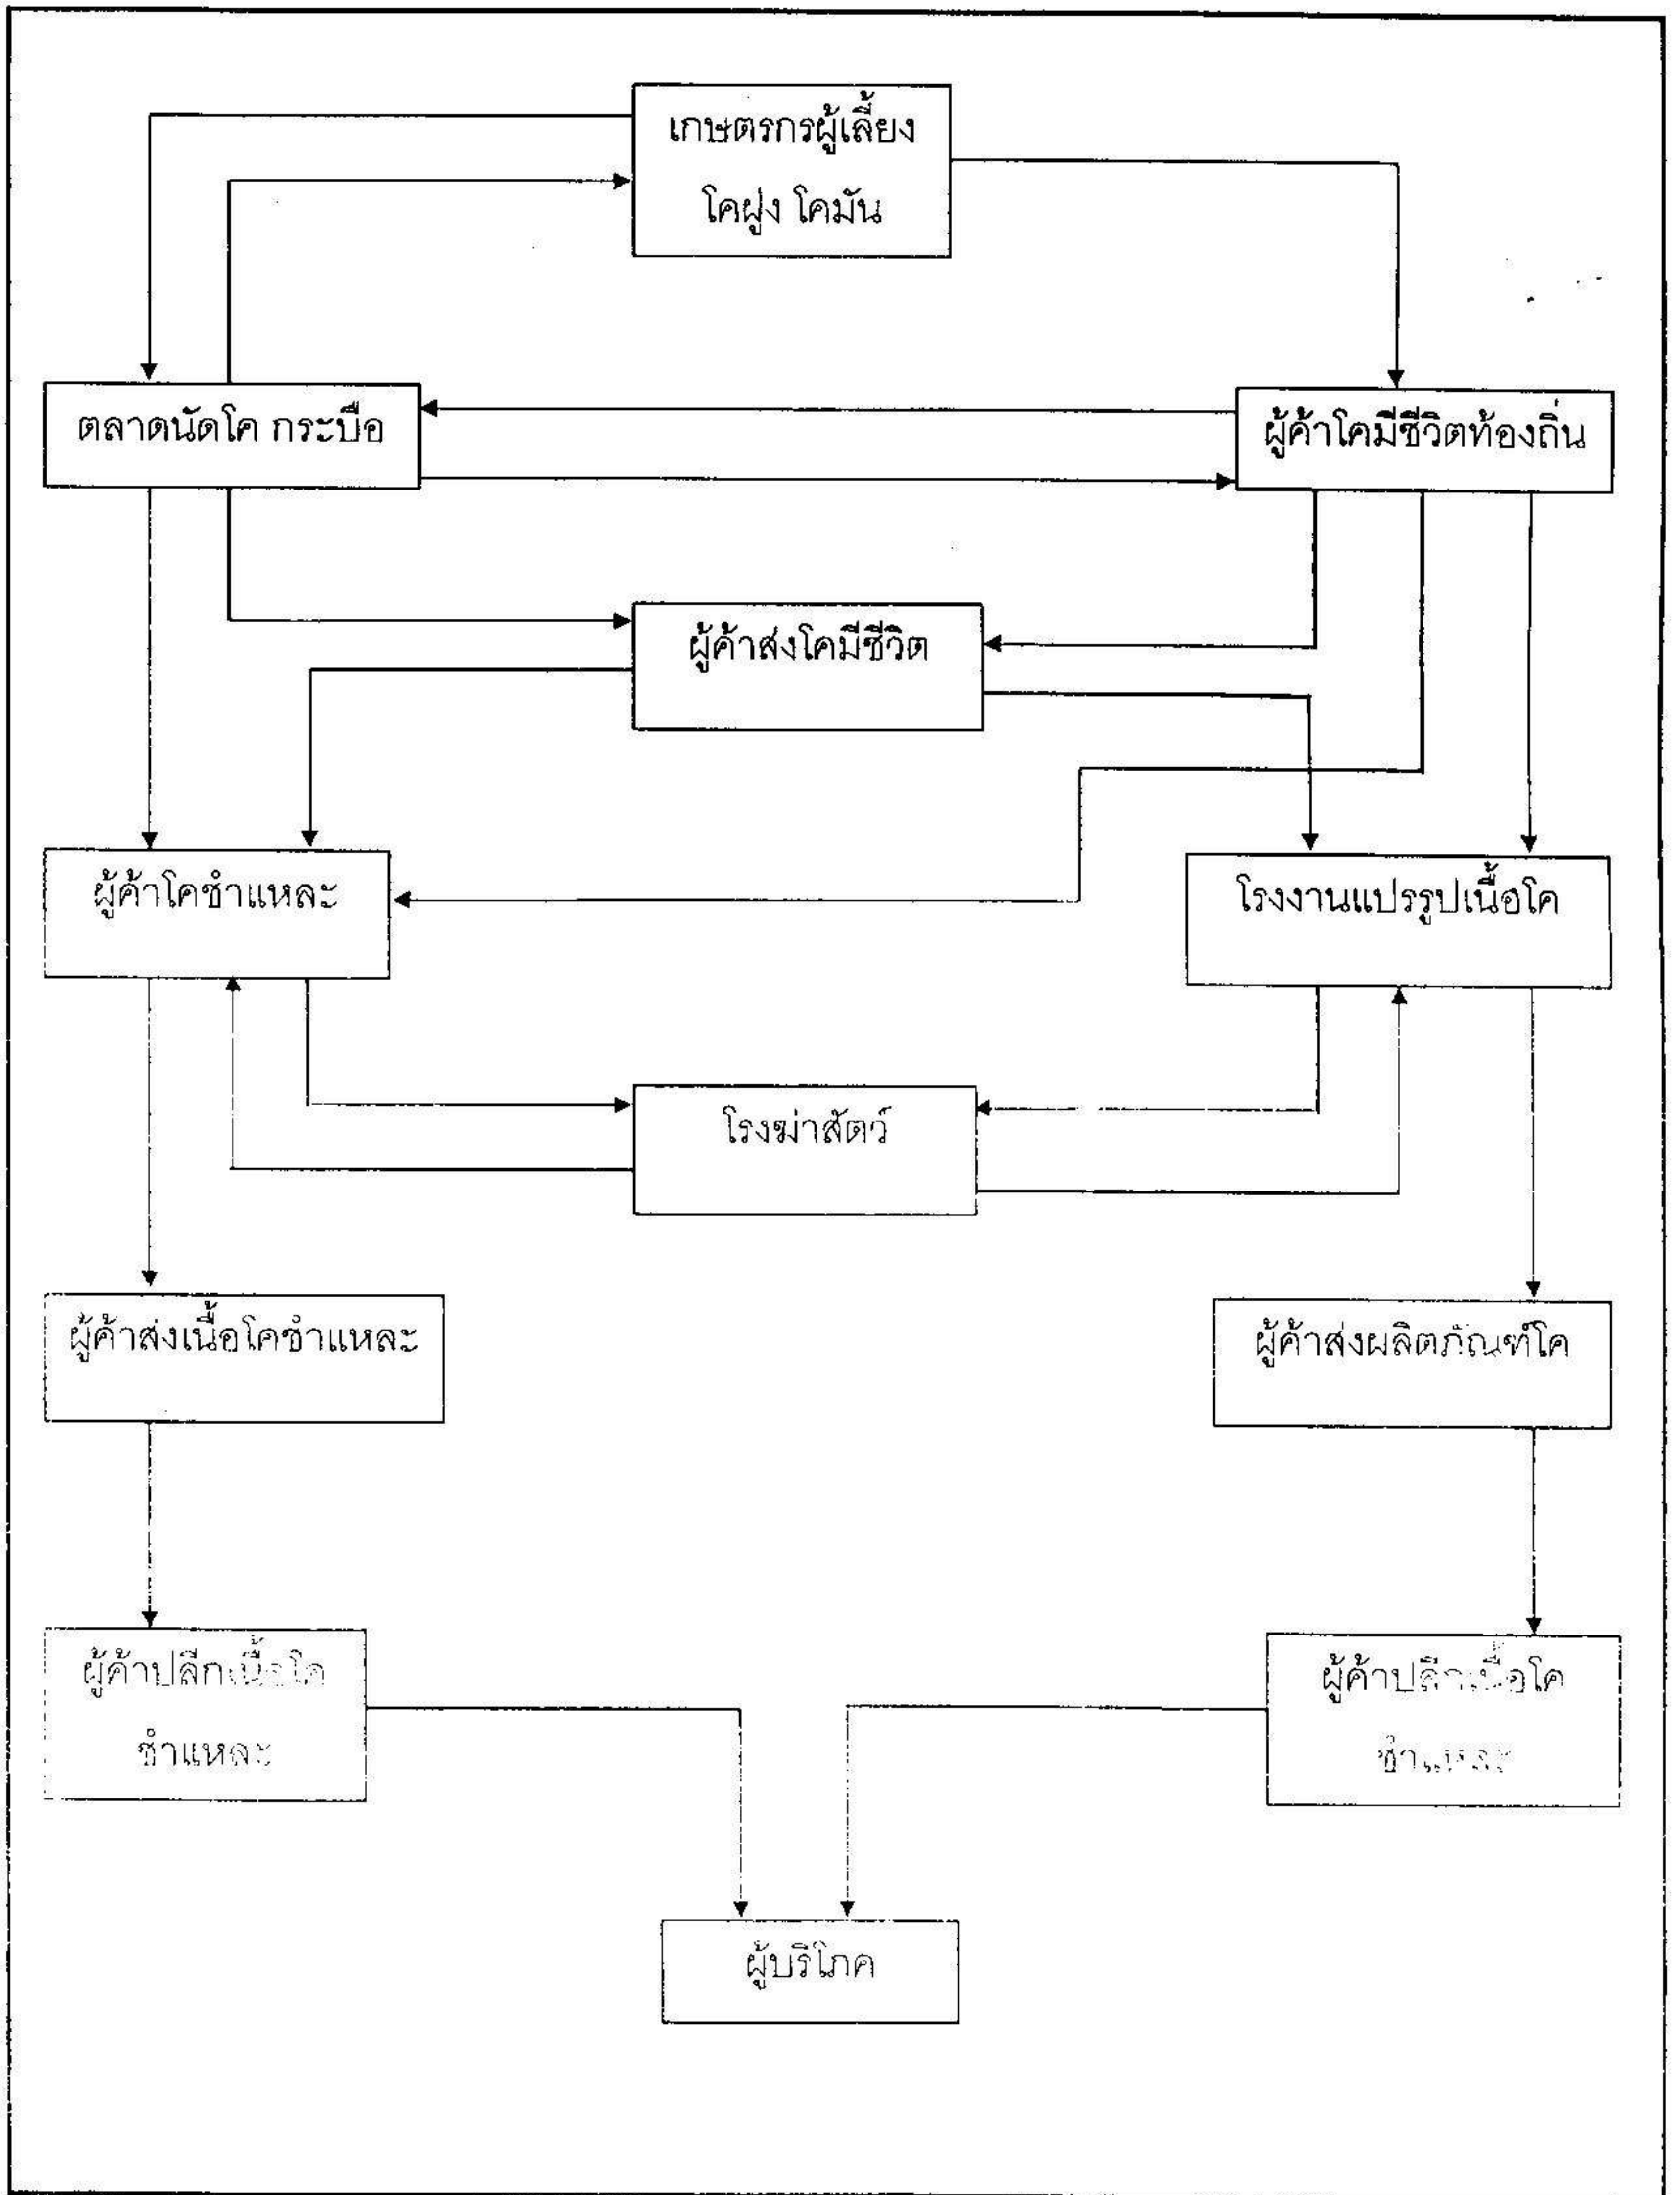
เกษตรกรผู้เลี้ยง โคฝูง โคมัน

ตลาดนัดโค กระบือ

ผู้ค้าโคมีชีวิตท้องถิ่น

ผู้ค้าส่งโคมีชีวิต

ผู้ค้าโคชำแหละ

โรงงานแปรรูปเนื้อโค

โรงฆ่าสัตว์

ผู้ค้าส่งเนื้อโคชำแหละ

ผู้ค้าส่งผลิตภัณฑ์โค

ผู้ค้าปลีกเนื้อโค ชำแหละ

ผู้ค้าปลีกเนื้อโค ชำแหละ

ผู้บริโภค